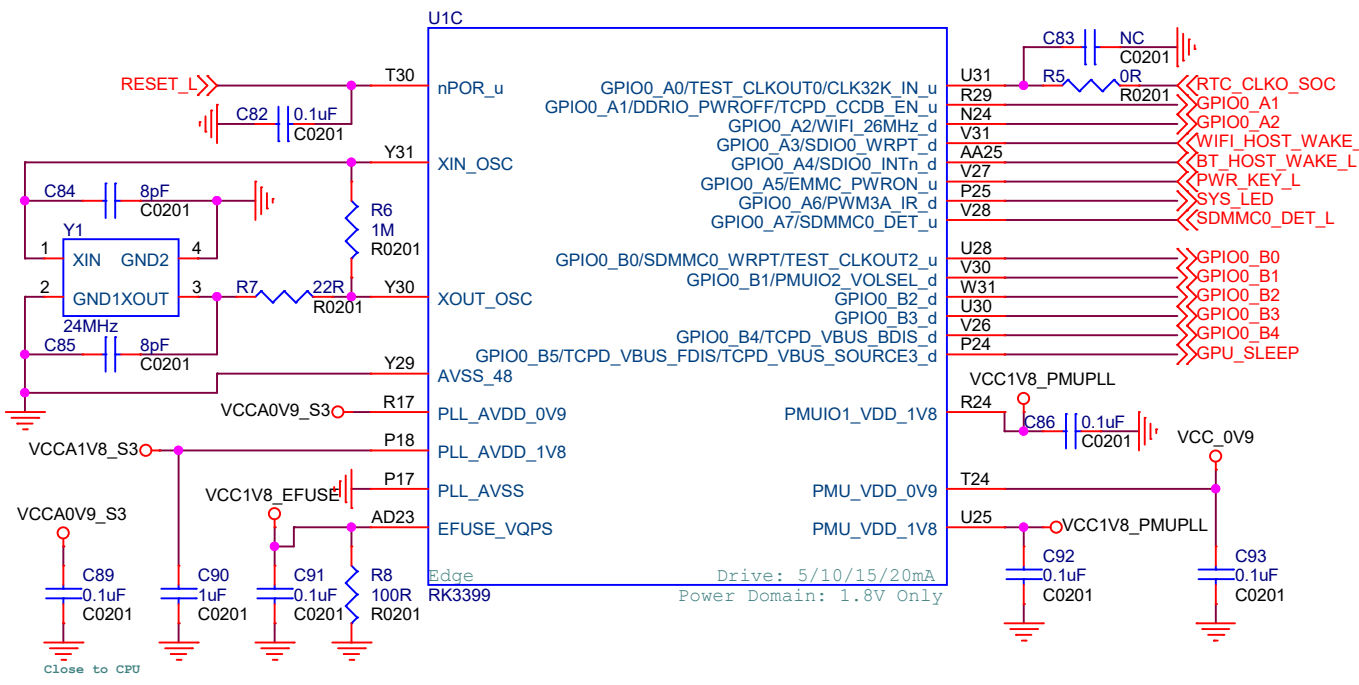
U1C

RESET_L
T30
nPOR_u
C82 0.1uF C0201

Y31
XIN_OSC
C84 8pF C0201
R6 1M R0201
Y1
1 XIN GND2 4
2 GND1 XOUT 3
24MHz
R7 22R R0201
Y30
XOUT_OSC
C85 8pF C0201
Y29
AVSS_48
VCCA0V9_S3
R17
PLL_AVDD_0V9
VCCA1V8_S3
P18
PLL_AVDD_1V8
VCC1V8_EFUSE
P17
PLL_AVSS
AD23
EFUSE_VQPS
VCCA0V9_S3
C89 0.1uF C0201
C90 1uF C0201
C91 0.1uF C0201
R8 100R R0201
Close to CPU
Edge
RK3399
Drive: 5/10/15/20mA
Power Domain: 1.8V Only

GPIO0_A0/TEST_CLKOUT0/CLK32K_IN_u U31
GPIO0_A1/DDRIO_PWROFF/TCPD_CCDB_EN_u R29
GPIO0_A2/WIFI_26MHz_d N24
GPIO0_A3/SDIO0_WRPT_d V31
GPIO0_A4/SDIO0_INTn_d AA25
GPIO0_A5/EMMC_PWRON_u V27
GPIO0_A6/PWM3A_IR_d P25
GPIO0_A7/SDMMC0_DET_u V28
GPIO0_B0/SDMMC0_WRPT/TEST_CLKOUT2_u U28
GPIO0_B1/PMUIO2_VOLSEL_d V30
GPIO0_B2_d W31
GPIO0_B3_d U30
GPIO0_B4/TCPD_VBUS_BDIS_d V26
GPIO0_B5/TCPD_VBUS_FDIS/TCPD_VBUS_SOURCE3_d P24
C83 NC C0201
R5 0R R0201
RTC_CLKO_SOC
GPIO0_A1
GPIO0_A2
WIFI_HOST_WAKE_
BT_HOST_WAKE_L
PWR_KEY_L
SYS_LED
SDMMC0_DET_L
GPIO0_B0
GPIO0_B1
GPIO0_B2
GPIO0_B3
GPIO0_B4
GPU_SLEEP
VCC1V8_PMUPLL
PMUIO1_VDD_1V8 R24
C86 0.1uF C0201
VCC_0V9
PMU_VDD_0V9 T24
PMU_VDD_1V8 U25
VCC1V8_PMUPLL
C92 0.1uF C0201
C93 0.1uF C0201